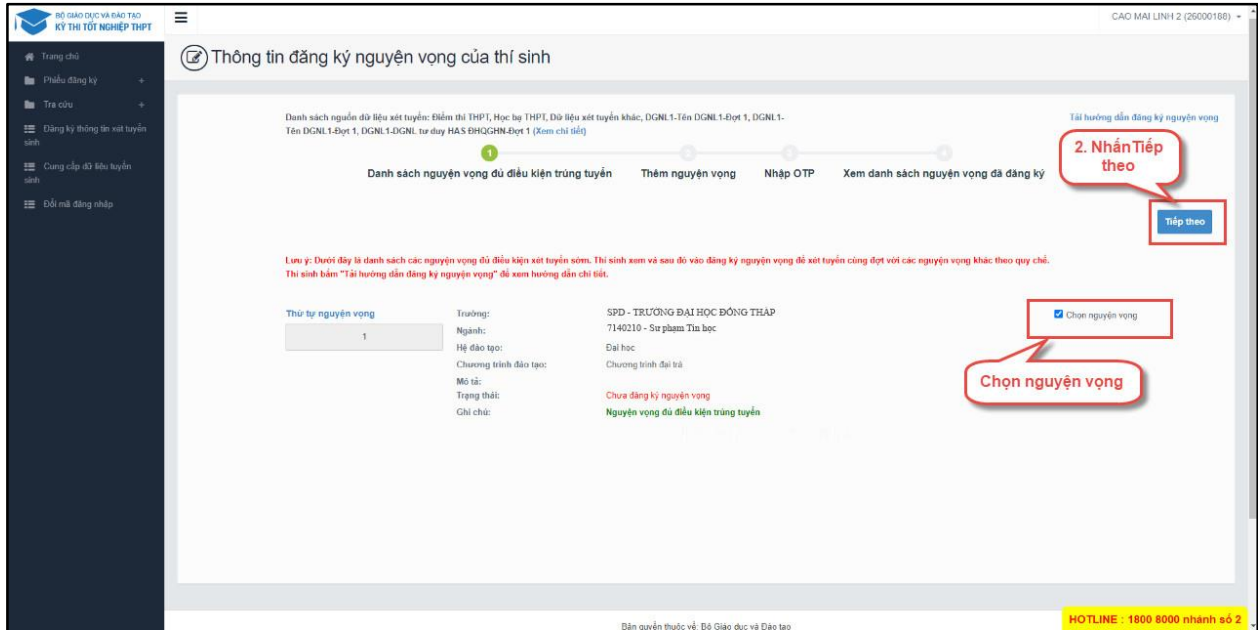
BỘ GIÁO DỤC VÀ ĐÀO TẠO
KỲ THI TỐT NGHIỆP THPT

CAO MAI LINH 2 (26000188)

Trang chủ
Phiếu đăng ký +
Tra cứu +
Đăng ký thông tin xét tuyển sinh
Cung cấp dữ liệu tuyển sinh
Đổi mã đăng nhập

Thông tin đăng ký nguyện vọng của thí sinh

Danh sách nguồn dữ liệu xét tuyển: Điểm thi THPT, Học bạ THPT, Dữ liệu xét tuyển khác, DGNL1-Tên DGNL1-Đợt 1, DGNL1-Tên DGNL1-Đợt 1, DGNL1-DGNL tư duy HAS ĐHQGHN-Đợt 1 (Xem chi tiết)

Tải hướng dẫn đăng ký nguyện vọng

1

Danh sách nguyện vọng đủ điều kiện trúng tuyển

Thêm nguyện vọng

Nhập OTP

Xem danh sách nguyện vọng đã đăng ký

2. Nhấn Tiếp theo

Tiếp theo

Lưu ý: Dưới đây là danh sách các nguyện vọng đủ điều kiện xét tuyển sớm. Thí sinh xem và sau đó vào đăng ký nguyện vọng để xét tuyển cùng đợt với các nguyện vọng khác theo quy chế.
Thí sinh bấm "Tải hướng dẫn đăng ký nguyện vọng" để xem hướng dẫn chi tiết.

Thứ tự nguyện vọng
1

Trường: SPD - TRƯỜNG ĐẠI HỌC ĐỒNG THÁP
Ngành: 7140210 - Sư phạm Tin học
Hệ đào tạo: Đại học
Chương trình đào tạo: Chương trình đại trà
Mô tả:
Trạng thái: Chưa đăng ký nguyện vọng
Ghi chú: Nguyện vọng đủ điều kiện trúng tuyển

Chọn nguyện vọng

Chọn nguyện vọng

Bản quyền thuộc về: Bộ Giáo dục và Đào tạo

HOTLINE : 1800 8000 nhánh số 2